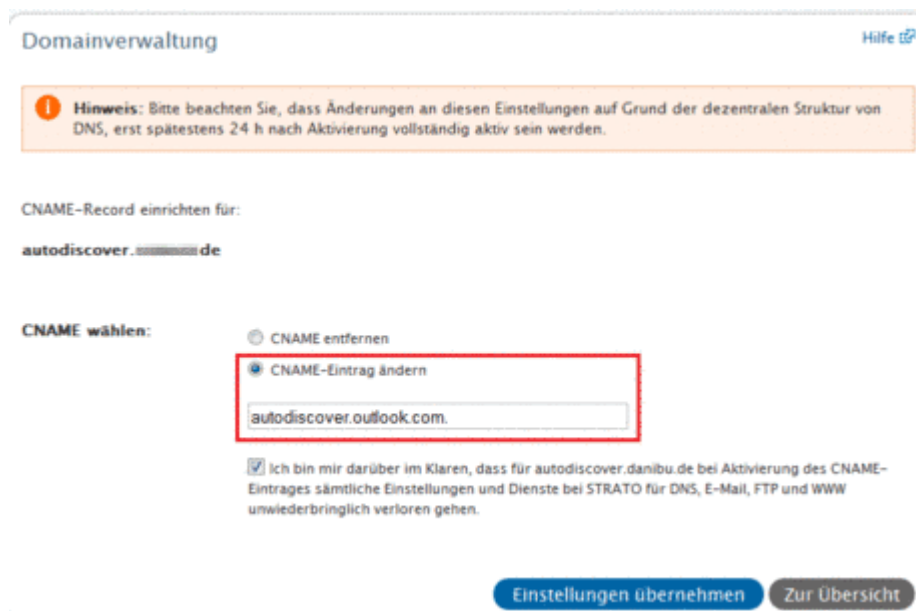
Domainverwaltung

Hilfe

**Hinweis:** Bitte beachten Sie, dass Änderungen an diesen Einstellungen auf Grund der dezentralen Struktur von DNS, erst spätestens 24 h nach Aktivierung vollständig aktiv sein werden.

CNAME-Record einrichten für:

autodiscover.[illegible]de

CNAME wählen:

CNAME entfernen

CNAME-Eintrag ändern

autodiscover.outlook.com.

Ich bin mir darüber im Klaren, dass für autodiscover.danibu.de bei Aktivierung des CNAME-Eintrages sämtliche Einstellungen und Dienste bei STRATO für DNS, E-Mail, FTP und WWW unwiederbringlich verloren gehen.

Einstellungen übernehmen

Zur Übersicht